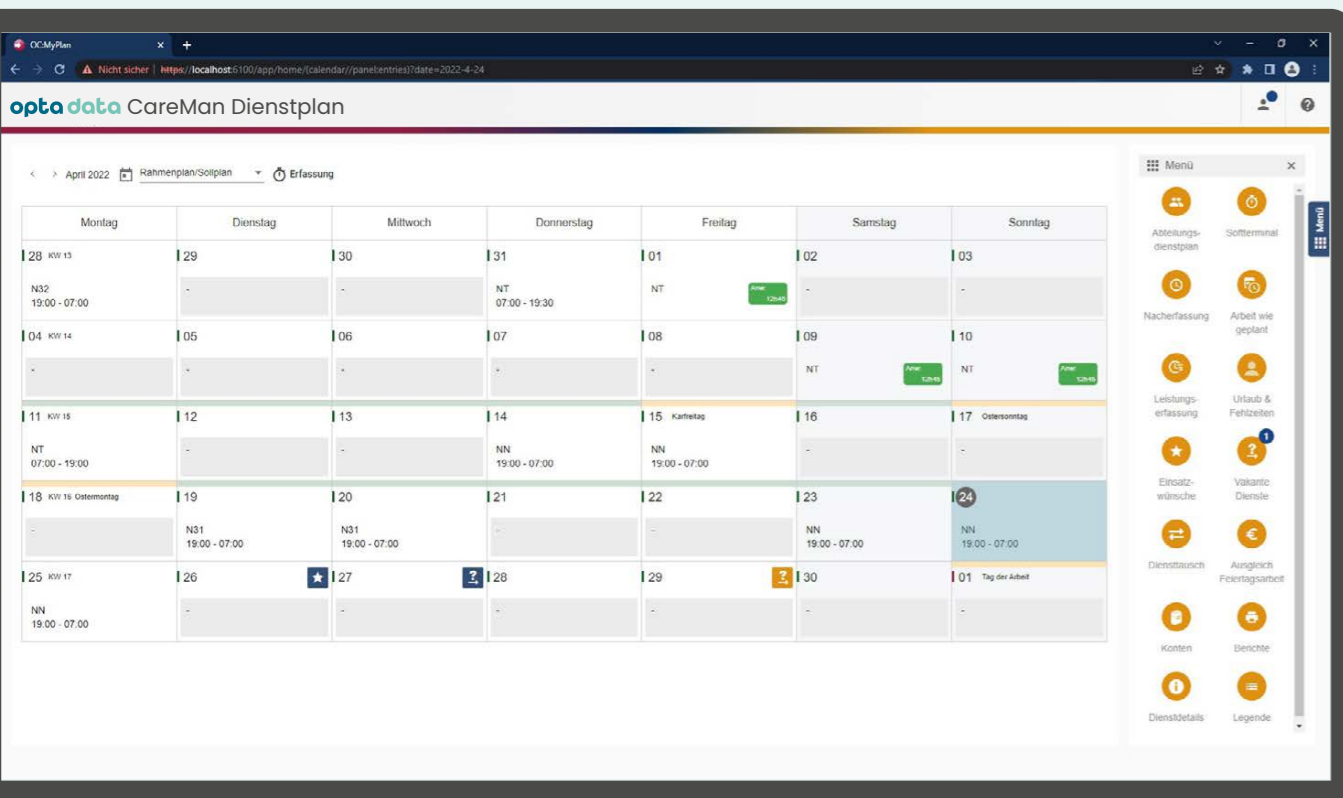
OC:MyPlan
Nicht sicher | https://localhost:6100/app/home/(calendar//panel:entries)?date=2022-4-24

opta data CareMan Dienstplan

< > April 2022 Rahmenplan/Sollplan Erfassung

| Montag | Dienstag | Mittwoch | Donnerstag | Freitag | Samstag | Sonntag |
|---|---|---|---|---|---|---|
| 28 KW 13 N32 19:00 - 07:00 | 29 - | 30 - | 31 NT 07:00 - 19:30 | 01 NT Anw 12h45 | 02 - | 03 - |
| 04 KW 14 - | 05 - | 06 - | 07 - | 08 - | 09 NT Anw 12h45 | 10 NT Anw 12h45 |
| 11 KW 15 NT 07:00 - 19:00 | 12 - | 13 - | 14 NN 19:00 - 07:00 | 15 Karfreitag NN 19:00 - 07:00 | 16 - | 17 Ostersonntag - |
| 18 KW 16 Ostermontag - | 19 N31 19:00 - 07:00 | 20 N31 19:00 - 07:00 | 21 - | 22 - | 23 NN 19:00 - 07:00 | 24 NN 19:00 - 07:00 |
| 25 KW 17 NN 19:00 - 07:00 | 26 - | 27 - | 28 - | 29 - | 30 - | 01 Tag der Arbeit - |

Menü
Menü
Abteilungs-dienstplan
Softterminal
Nacherfassung
Arbeit wie geplant
Leistungs-erfassung
Urlaub & Fehlzeiten
Einsatz-wünsche
1
Vakante Dienste
Diensttausch
Ausgleich Feiertagsarbeit
Konten
Berichte
Dienstdetails
Legende